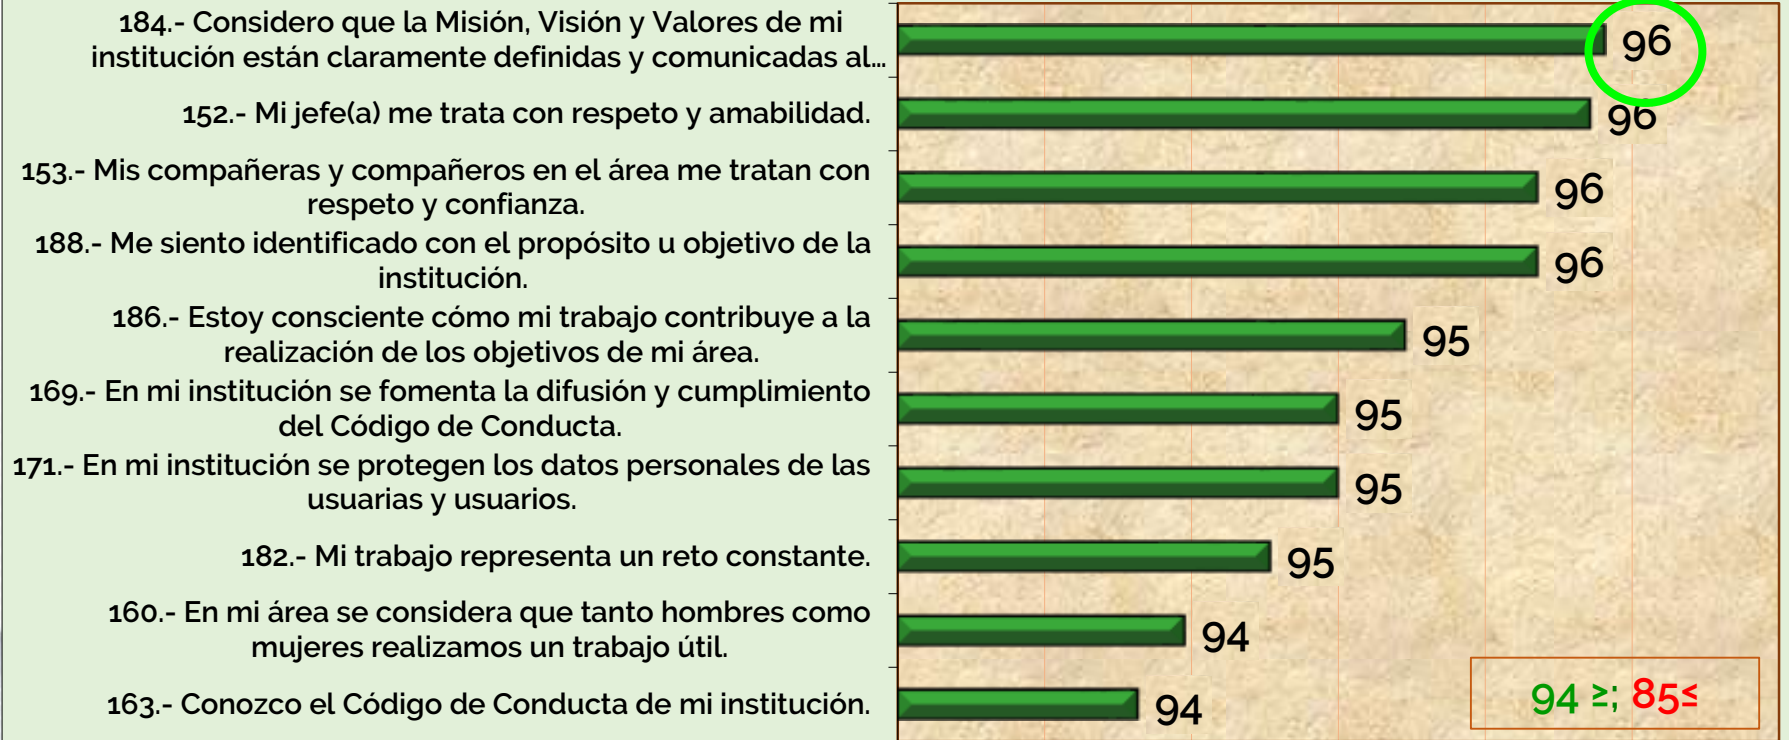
184.- Considero que la Misión, Visión y Valores de mi institución están claramente definidas y comunicadas al...

96

152.- Mi jefe(a) me trata con respeto y amabilidad.

96

153.- Mis compañeras y compañeros en el área me tratan con respeto y confianza.

96

188.- Me siento identificado con el propósito u objetivo de la institución.

96

186.- Estoy consciente cómo mi trabajo contribuye a la realización de los objetivos de mi área.

95

169.- En mi institución se fomenta la difusión y cumplimiento del Código de Conducta.

95

171.- En mi institución se protegen los datos personales de las usuarias y usuarios.

95

182.- Mi trabajo representa un reto constante.

95

160.- En mi área se considera que tanto hombres como mujeres realizamos un trabajo útil.

94

163.- Conozco el Código de Conducta de mi institución.

94

94 ≥; 85≤